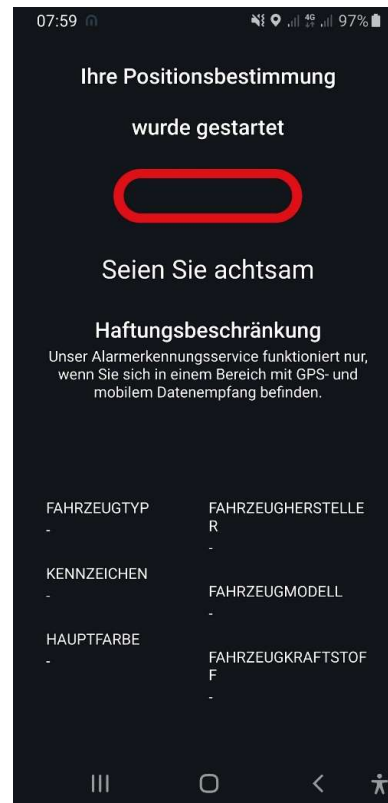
07:59 97%

Ihre Positionsbestimmung

wurde gestartet

Seien Sie achtsam

Haftungsbeschränkung

Unser Alarmerkennungsservice funktioniert nur, wenn Sie sich in einem Bereich mit GPS- und mobilem Datenempfang befinden.

FAHRZEUGTYP
-

FAHRZEUGHERSTELLER
-

KENNZEICHEN
-

FAHRZEUGMODELL
-

HAUPTFARBE
-

FAHRZEUGKRAFTSTOFF
-